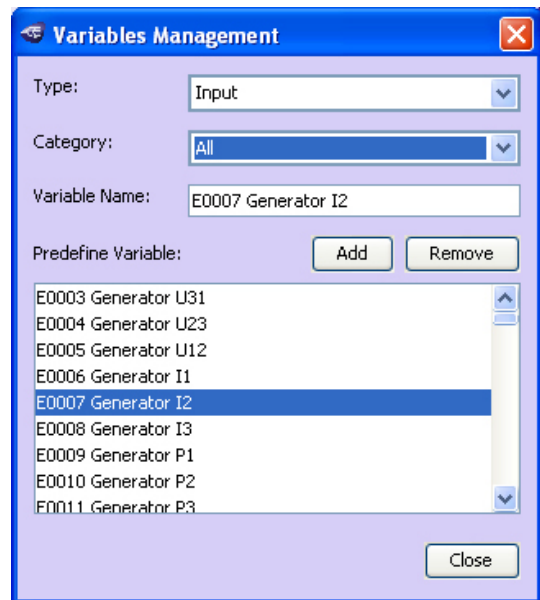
Variables Management

Type: Input

Category: All

Variable Name: E0007 Generator I2

Predefine Variable: Add Remove

E0003 Generator U31
E0004 Generator U23
E0005 Generator U12
E0006 Generator I1
E0007 Generator I2
E0008 Generator I3
E0009 Generator P1
E0010 Generator P2
E0011 Generator P3

Close